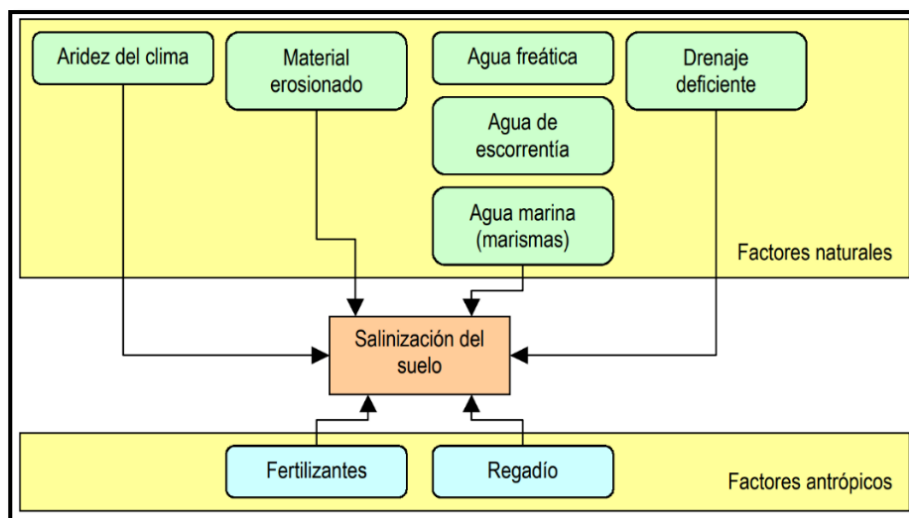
Aridez del clima

Material erosionado

Agua freática

Agua de escorrentía

Agua marina (marismas)

Drenaje deficiente

Factores naturales

Salinización del suelo

Fertilizantes

Regadío

Factores antrópicos